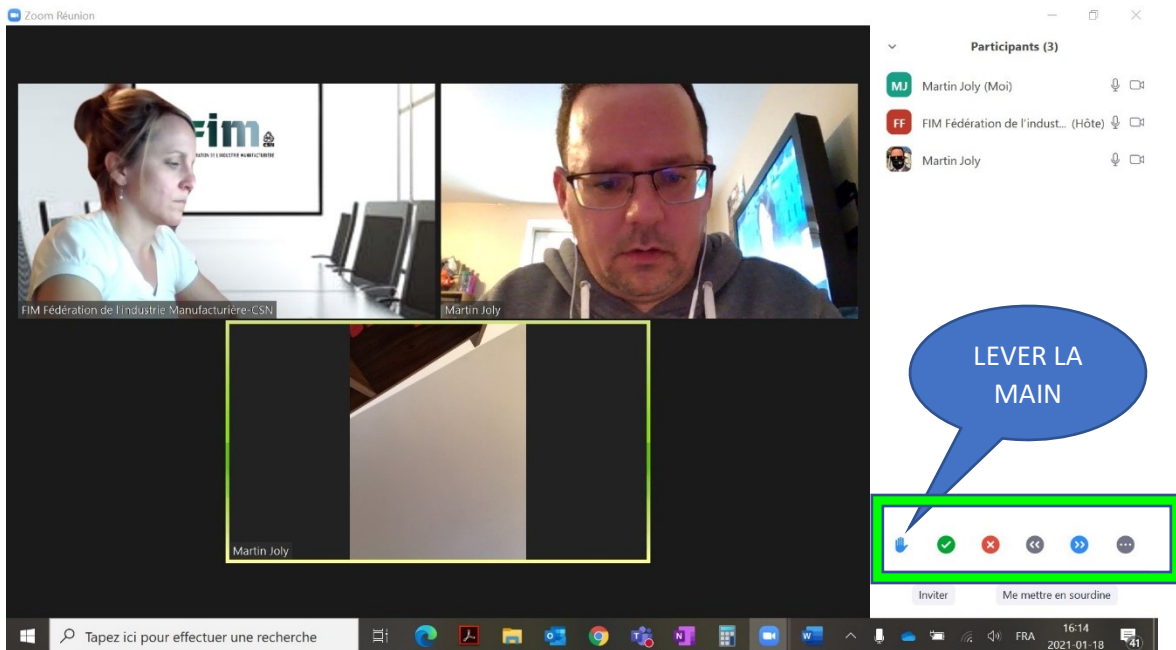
Zoom Réunion

Participants (3)

MJ Martin Joly (Moi)

FF FIM Fédération de l'indust... (Hôte)

Martin Joly

FIM

FIM Fédération de l'industrie Manufacturière-CSN

Martin Joly

Martin Joly

LEVER LA MAIN

Inviter

Me mettre en sourdine

Tapez ici pour effectuer une recherche

FRA

16:14
2021-01-18

41